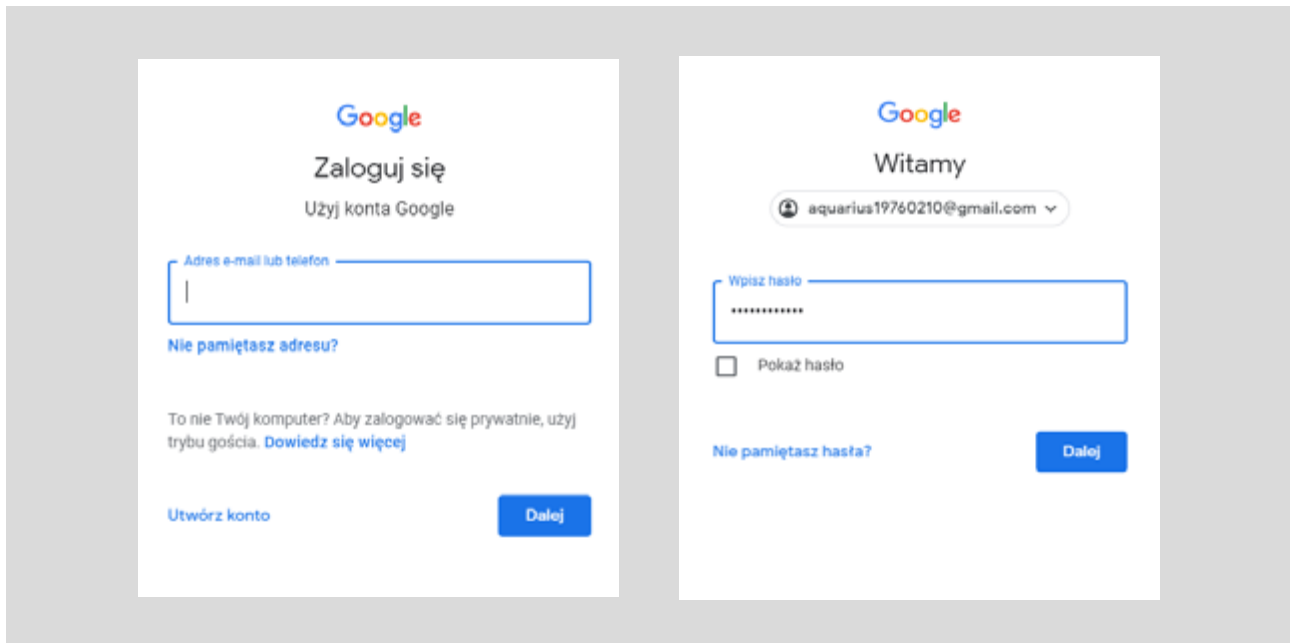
Google

Zaloguj się

Użyj konta Google

Adres e-mail lub telefon

Nie pamiętasz adresu?

To nie Twój komputer? Aby zalogować się prywatnie, użyj trybu gościa. Dowiedz się więcej

Utwórz konto

Dalej

Google

Witamy

aquarius19760210@gmail.com

Wpisz hasło

•••••••••••••

Pokaż hasło

Nie pamiętasz hasła?

Dalej